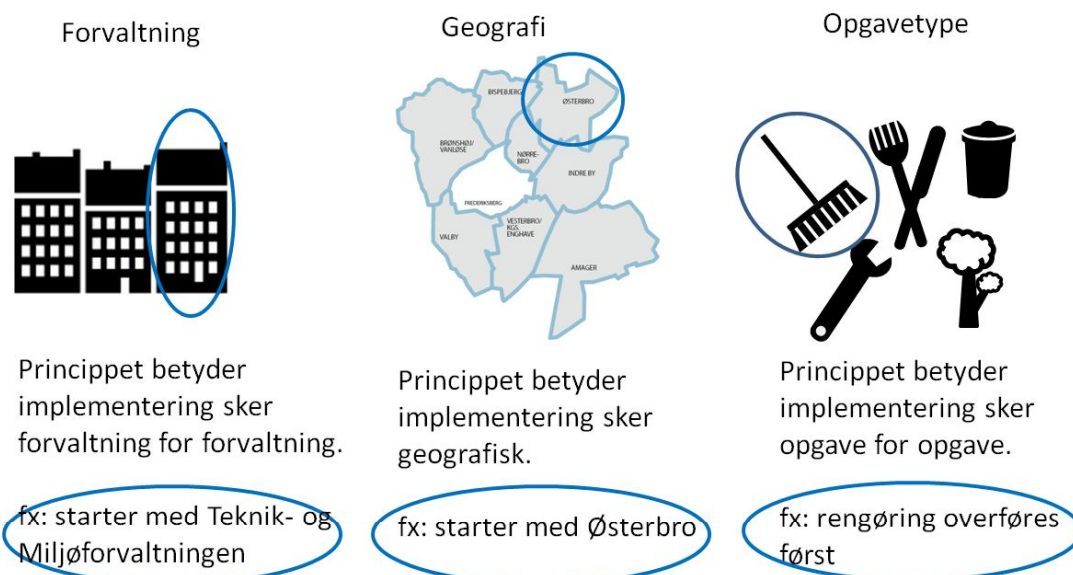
Forvaltning

Princippet betyder implementering sker forvaltning for forvaltning.

fx: starter med Teknik- og Miljøforvaltningen

Geografi

BISPEBJERG
ØSTERBRO
BRØNSHØJ/ VANLØSE
NØRRE-BRO
INDRE BY
FREDERIKSBERG
VESTERBRO/ KGS. ENGHAVE
VALBY
AMAGER

Princippet betyder implementering sker geografisk.

fx: starter med Østerbro

Opgavetype

Princippet betyder implementering sker opgave for opgave.

fx: rengøring overføres først